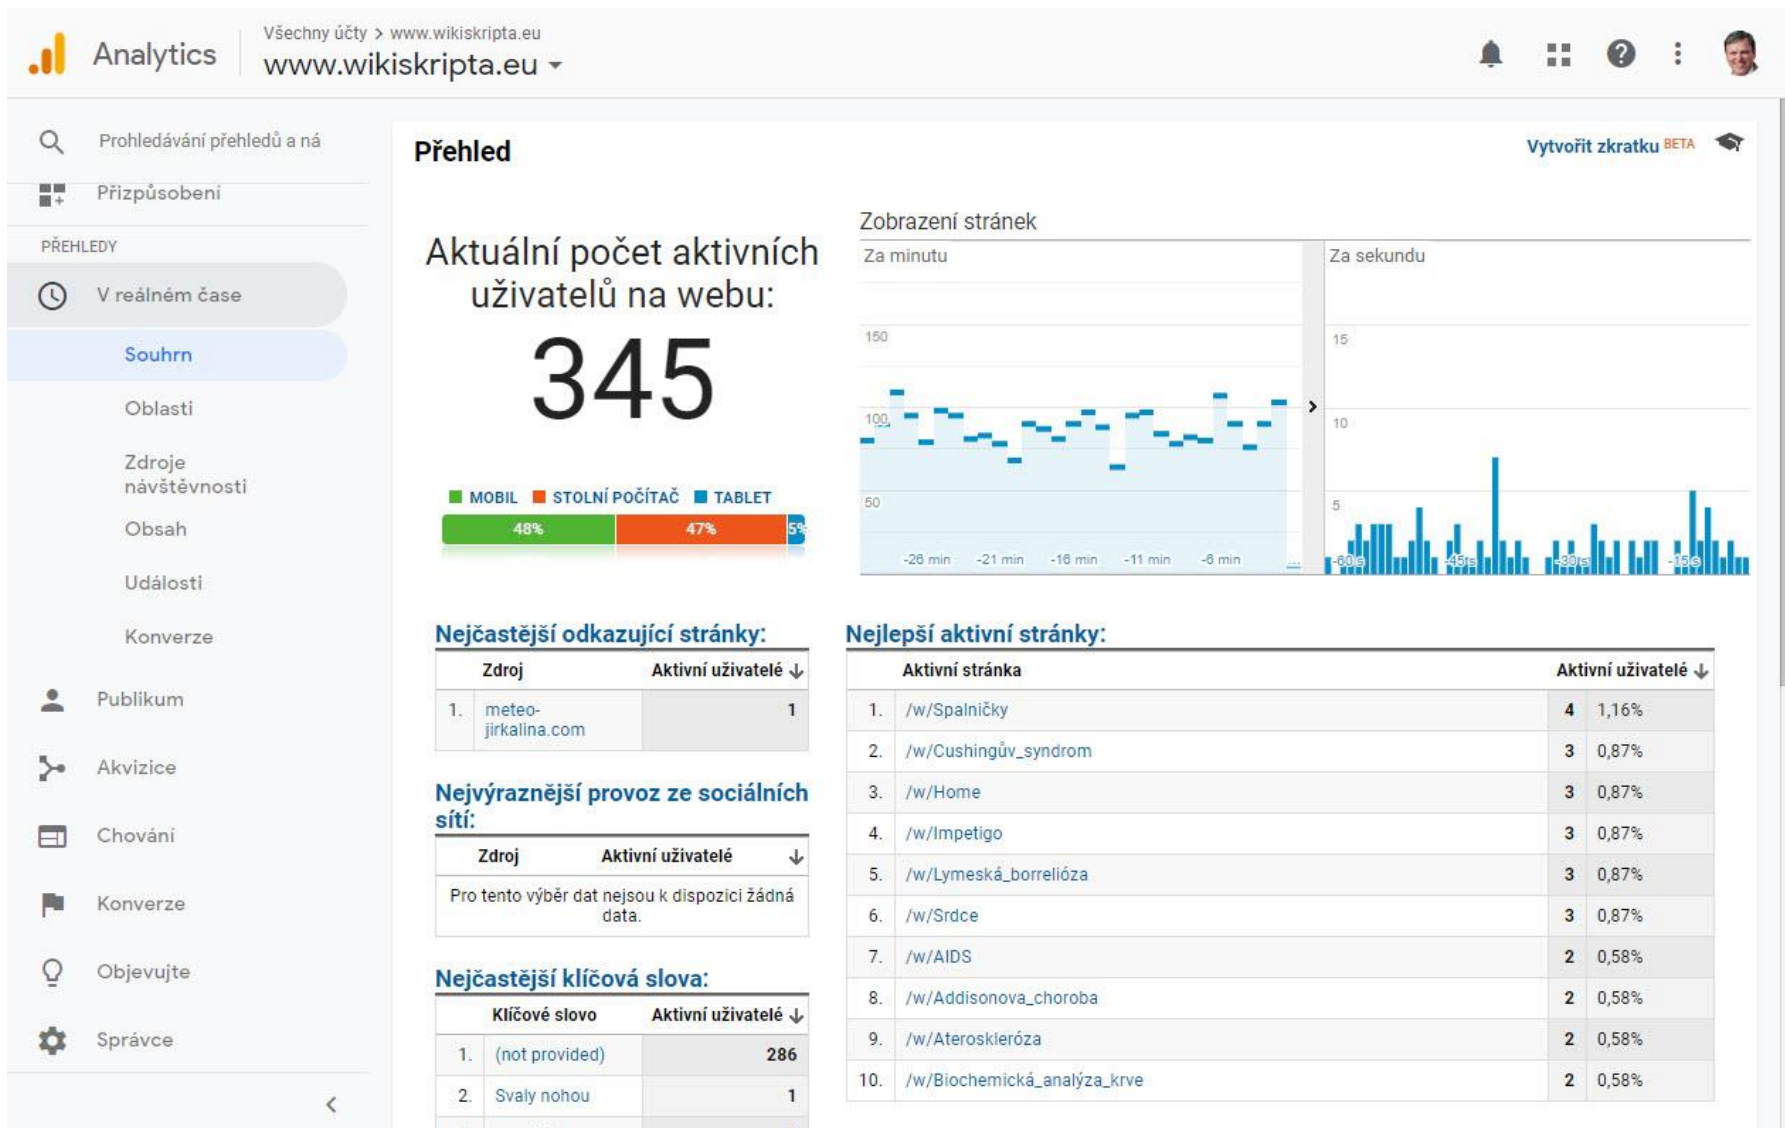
Analytics

Všechny účty > www.wikiskripta.eu
www.wikiskripta.eu

Prohledávání přehledů a ná
Přizpůsobení
PŘEHLEDY
V reálném čase
Souhrn
Oblasti
Zdroje návštěvnosti
Obsah
Události
Konverze
Publikum
Akvizice
Chování
Konverze
Objevujte
Správce

Přehled

Vytvořit zkratku BETA

Aktuální počet aktivních uživatelů na webu:

345

MOBIL STOLNÍ POČÍTAČ TABLET
48% 47% 5%

Zobrazení stránek
Za minutu
150
100
50
-26 min -21 min -16 min -11 min -6 min
Za sekundu
15
10
5
-60s -45s -30s -15s

Nejčastější odkazující stránky:

| | Zdroj | Aktivní uživatelé |
|---|---|---|
| 1. | meteo-jirkalina.com | 1 |

Nejvýraznější provoz ze sociálních sítí:

| Zdroj | Aktivní uživatelé |
|---|---|
| Pro tento výběr dat nejsou k dispozici žádná data. | |

Nejčastější klíčová slova:

| | Klíčové slovo | Aktivní uživatelé |
|---|---|---|
| 1. | (not provided) | 286 |
| 2. | Svaly nohou | 1 |

Nejlepší aktivní stránky:

| | Aktivní stránka | Aktivní uživatelé | |
|---|---|---|---|
| 1. | /w/Spalničky | 4 | 1,16% |
| 2. | /w/Cushingův_syndrom | 3 | 0,87% |
| 3. | /w/Home | 3 | 0,87% |
| 4. | /w/Impetigo | 3 | 0,87% |
| 5. | /w/Lymeská_borrelióza | 3 | 0,87% |
| 6. | /w/Srdce | 3 | 0,87% |
| 7. | /w/AIDS | 2 | 0,58% |
| 8. | /w/Addisonova_choroba | 2 | 0,58% |
| 9. | /w/Ateroskleróza | 2 | 0,58% |
| 10. | /w/Biochemická_analýza_krve | 2 | 0,58% |